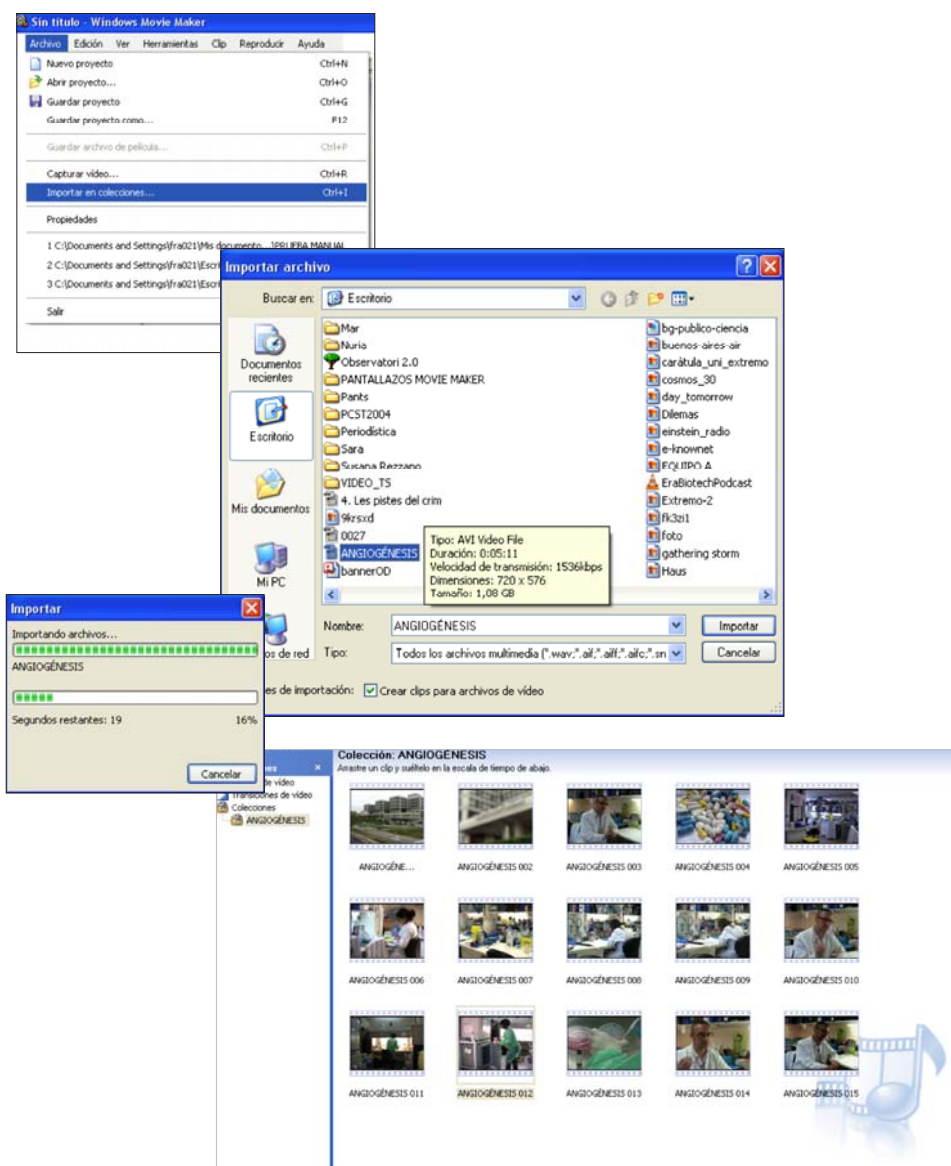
Sin título - Windows Movie Maker

Archivo Edición Ver Herramientas Clip Reproducir Ayuda

Nuevo proyecto Ctrl+N
Abrir proyecto... Ctrl+O
Guardar proyecto Ctrl+G
Guardar proyecto como... F12
Guardar archivo de película... Ctrl+P
Capturar vídeo... Ctrl+R
Importar en colecciones... Ctrl+I
Propiedades
1 C:\Documents and Settings\fra021\Mis documento...\PRUEBA MANUAL
2 C:\Documents and Settings\fra021\Escri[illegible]
3 C:\Documents and Settings\fra021\Escri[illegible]
Salir

Importar archivo

Buscar en: Escritorio

Documentos recientes
Escritorio
Mis documentos
Mi PC
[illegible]os de red

Mar
Nuria
Observatori 2.0
PANTALLAZOS MOVIE MAKER
Pants
PCST2004
Periodística
Sara
Susana Rezzano
VIDEO_TS
4. Les pistes del crim
9krsxd
0027
ANGIOGÉNESIS
bannerOD

bg-publico-ciencia
buenos-aires-air
carátula_uni_extremo
cosmos_30
day_tomorrow
Dilemas
einstein_radio
e-knownet
EQUIPO A
EraBiotechPodcast
Extremo-2
fk3zi1
foto
gathering storm
Haus

Tipo: AVI Video File
Duración: 0:05:11
Velocidad de transmisión: 1536kbps
Dimensiones: 720 x 576
Tamaño: 1,08 GB

Nombre: ANGIOGÉNESIS
Tipo: Todos los archivos multimedia (*.wav;*.aif;*.aiff;*.aifc;*.sn
Importar
Cancelar
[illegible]es de importación: Crear clips para archivos de vídeo

Importar
Importando archivos...
ANGIOGÉNESIS
Segundos restantes: 19 16%
Cancelar

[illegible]es
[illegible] de vídeo
Transiciones de vídeo
Colecciones
ANGIOGÉNESIS

Colección: ANGIOGÉNESIS
Arrastre un clip y suéltelo en la escala de tiempo de abajo.

ANGIOGÉNE...
ANGIOGÉNESIS 002
ANGIOGÉNESIS 003
ANGIOGÉNESIS 004
ANGIOGÉNESIS 005
ANGIOGÉNESIS 006
ANGIOGÉNESIS 007
ANGIOGÉNESIS 008
ANGIOGÉNESIS 009
ANGIOGÉNESIS 010
ANGIOGÉNESIS 011
ANGIOGÉNESIS 012
ANGIOGÉNESIS 013
ANGIOGÉNESIS 014
ANGIOGÉNESIS 015